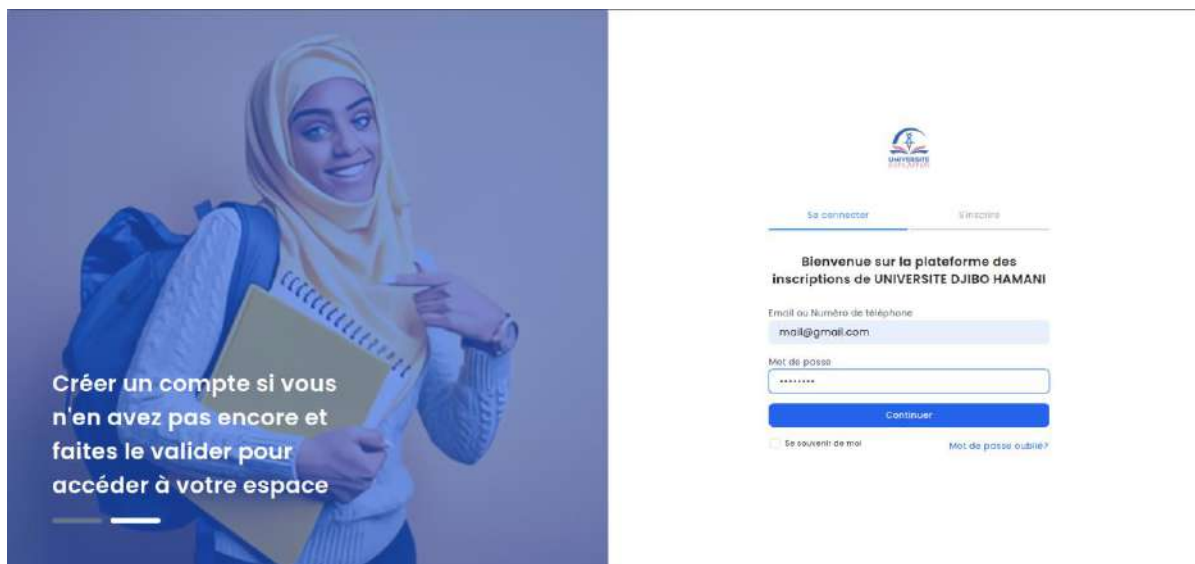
Créer un compte si vous n'en avez pas encore et faites le valider pour accéder à votre espace

UNIVERSITE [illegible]

Se connecter

S'inscrire

Bienvenue sur la plateforme des inscriptions de UNIVERSITE DJIBO HAMANI

Email ou Numéro de téléphone

mail@gmail.com

Mot de passe

••••••••

Continuer

Se souvenir de moi

Mot de passe oublié?